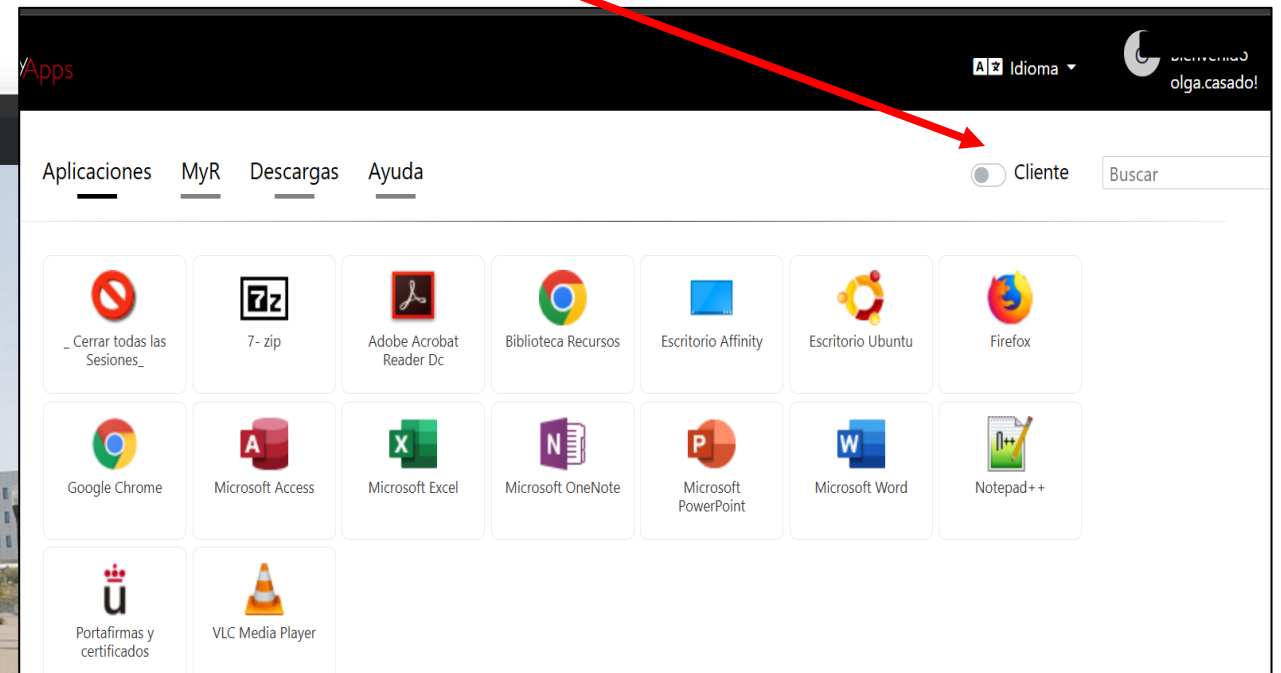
yApps

Idioma

Bienvenid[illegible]
olga.casado!

Aplicaciones MyR Descargas Ayuda

Cliente

Buscar

_ Cerrar todas las Sesiones_

7z

7- zip

Adobe Acrobat Reader Dc

Biblioteca Recursos

Escritorio Affinity

Escritorio Ubuntu

Firefox

Google Chrome

A

Microsoft Access

X

Microsoft Excel

N

Microsoft OneNote

P

Microsoft PowerPoint

W

Microsoft Word

Notepad++

ü

Portafirmas y certificados

VLC Media Player